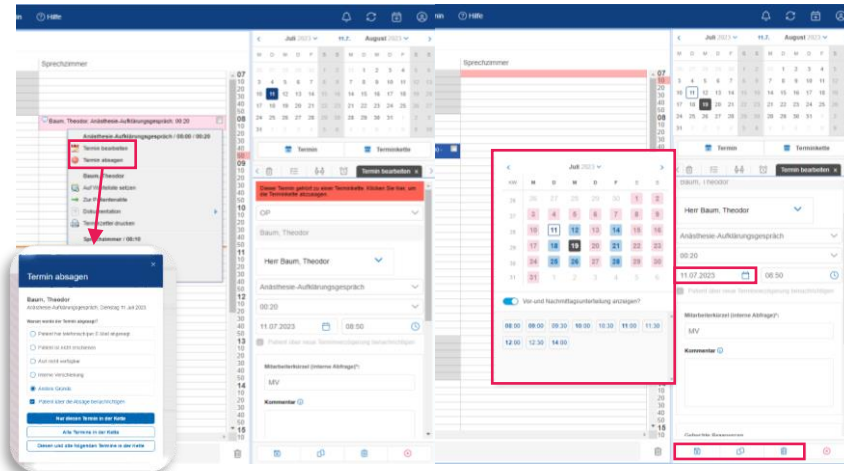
Hilfe

Sprechzimmer

Baum, Theodor, Anästhesie-Aufklärungsgespräch, 08:20

Anästhesie-Aufklärungsgespräch / 08:00 - 08:20

Termin bearbeiten

Termin absagen

Baum, Theodor

Auf Warteliste setzen

Zur Patientenakte

Dokumentation

Terminzettel drucken

Sprechzimmer / 08:10

Termin absagen

Baum, Theodor

Anästhesie-Aufklärungsgespräch, Dienstag 11 Juli 2023

Warum wurde der Termin abgesagt?

Patient hat telefonisch / E-Mail abgesagt

Patient ist nicht erschienen

Arzt nicht verfügbar

Interne Verschiebung

Andere Gründe

Patient über die Absage benachrichtigen

Nur diesen Termin in der Kette

Alle Termine in der Kette

Diesen und alle folgenden Termine in der Kette

Juli 2023 | 11.7. | August 2023

M D M D F S S

| | | | | | | |
|---|---|---|---|---|---|---|
| 26 | 27 | 28 | 29 | 30 | 1 | 2 |
| 3 | 4 | 5 | 6 | 7 | 8 | 9 |
| 10 | 11 | 12 | 13 | 14 | 15 | 16 |
| 17 | 18 | 19 | 20 | 21 | 22 | 23 |
| 24 | 25 | 26 | 27 | 28 | 29 | 30 |
| 31 | 1 | 2 | 3 | 4 | 5 | 6 |

Termin | Terminkette

Termin bearbeiten

Dieser Termin gehört zu einer Terminkette. Klicken Sie hier, um die Terminkette anzuzeigen.

OP

Baum, Theodor

Herr Baum, Theodor

Anästhesie-Aufklärungsgespräch

00:20

11.07.2023 | 08:50

Patient über neue Terminbestätigung benachrichtigen

Mitarbeiterkürzel (interne Abfrage)*:

MV

Kommentar

Juli 2023

KW M D M D F S S

| KW | M | D | M | D | F | S | S |
|---|---|---|---|---|---|---|---|
| 26 | 26 | 27 | 28 | 29 | 30 | 1 | 2 |
| 27 | 3 | 4 | 5 | 6 | 7 | 8 | 9 |
| 28 | 10 | 11 | 12 | 13 | 14 | 15 | 16 |
| 29 | 17 | 18 | 19 | 20 | 21 | 22 | 23 |
| 30 | 24 | 25 | 26 | 27 | 28 | 29 | 30 |
| 31 | 31 | 1 | 2 | 3 | 4 | 5 | 6 |

Vor- und Nachmittagsunterteilung anzeigen?

08:00 08:30 09:30 10:00 10:30 11:00 11:30

12:00 12:30 14:00

Baum, Theodor

Herr Baum, Theodor

Anästhesie-Aufklärungsgespräch

00:20

11.07.2023 | 08:50

Mitarbeiterkürzel (interne Abfrage)*:

MV

Kommentar